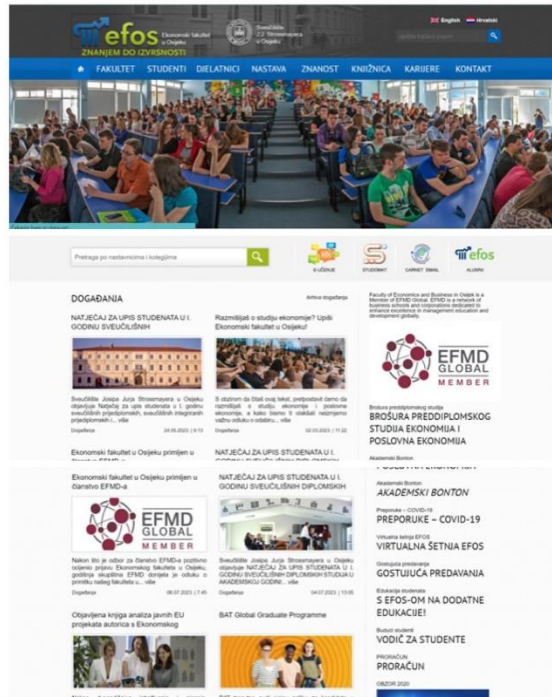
efos
Ekonomski fakultet u Osijeku
ZNANJEM DO IZVRSNOSTI
Sveučilište J.J. Strossmayera u Osijeku
English Hrvatski

FAKULTET STUDENTI DJELATNICI NASTAVA ZNANOST KNJIŽNICA KARIJERE KONTAKT

Pretraga po nastavnicima i kolegijima

E-UČENJE STUDOMAT CARNET EMAIL ALUMNI

DOGAĐANJA
Arhiva događanja

NATJEČAJ ZA UPIS STUDENATA U I. GODINU SVEUČILIŠNIH

Sveučilište Josipa Jurja Strossmayera u Osijeku objavljuje Natječaj za upis studenata u I. godinu sveučilišnih prijediplomskih, sveučilišnih integriranih prijediplomskih i... više

Događanja 24.05.2023 | 9:13

Razmišljaš o studiju ekonomije? Upiši Ekonomski fakultet u Osijeku!

S obzirom da čitaš ovaj tekst, pretpostavit ćemo da razmišljaš o studiju ekonomije i poslovne ekonomije, a kako bismo ti olakšali donošenje važnu odluku o odabiru... više

Događanja 02.03.2023 | 11:22

Ekonomski fakultet u Osijeku primljen u članstvo EFMD-a

NATJEČAJ ZA UPIS STUDENATA U I. GODINU SVEUČILIŠNIH DIPLOMSKIH

Ekonomski fakultet u Osijeku primljen u članstvo EFMD-a

EFMD GLOBAL MEMBER

Nakon što je odbor za članstvo EFMD-a pozitivno ocijenio prijavu Ekonomskog fakulteta u Osijeku, godišnja skupština EFMD donijela je odluku o primitku našeg fakulteta u... više

Događanja 06.07.2023 | 7:45

NATJEČAJ ZA UPIS STUDENATA U I. GODINU SVEUČILIŠNIH DIPLOMSKIH

Sveučilište Josipa Jurja Strossmayera u Osijeku objavljuje NATJEČAJ ZA UPIS STUDENATA U I. GODINU SVEUČILIŠNIH DIPLOMSKIH STUDIJA U AKADEMSKOJ GODINI... više

Događanja 04.07.2023 | 13:05

Objavljena knjiga analiza javnih EU projekata autorica s Ekonomskog

BAT Global Graduate Programme

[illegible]

Faculty of Economics and Business in Osijek is a Member of EFMD Global. EFMD is a network of business schools and corporations dedicated to enhance excellence in management education and development globally.

EFMD GLOBAL MEMBER

Brošura preddiplomskog studija
BROŠURA PREDDIPLOMSKOG STUDIJA EKONOMIJA I POSLOVNA EKONOMIJA

Akademski Bonton
AKADEMSKI BONTON

Preporuke – COVID-19
PREPORUKE – COVID-19

Virtualna šetnja EFOS
VIRTUALNA ŠETNJA EFOS

Gostujuća predavanja
GOSTUJUĆA PREDAVANJA

Edukacija studenata
S EFOS-OM NA DODATNE EDUKACIJE!

Budući studenti
VODIČ ZA STUDENTE

PRORAČUN
PRORAČUN

OBZOR 2020